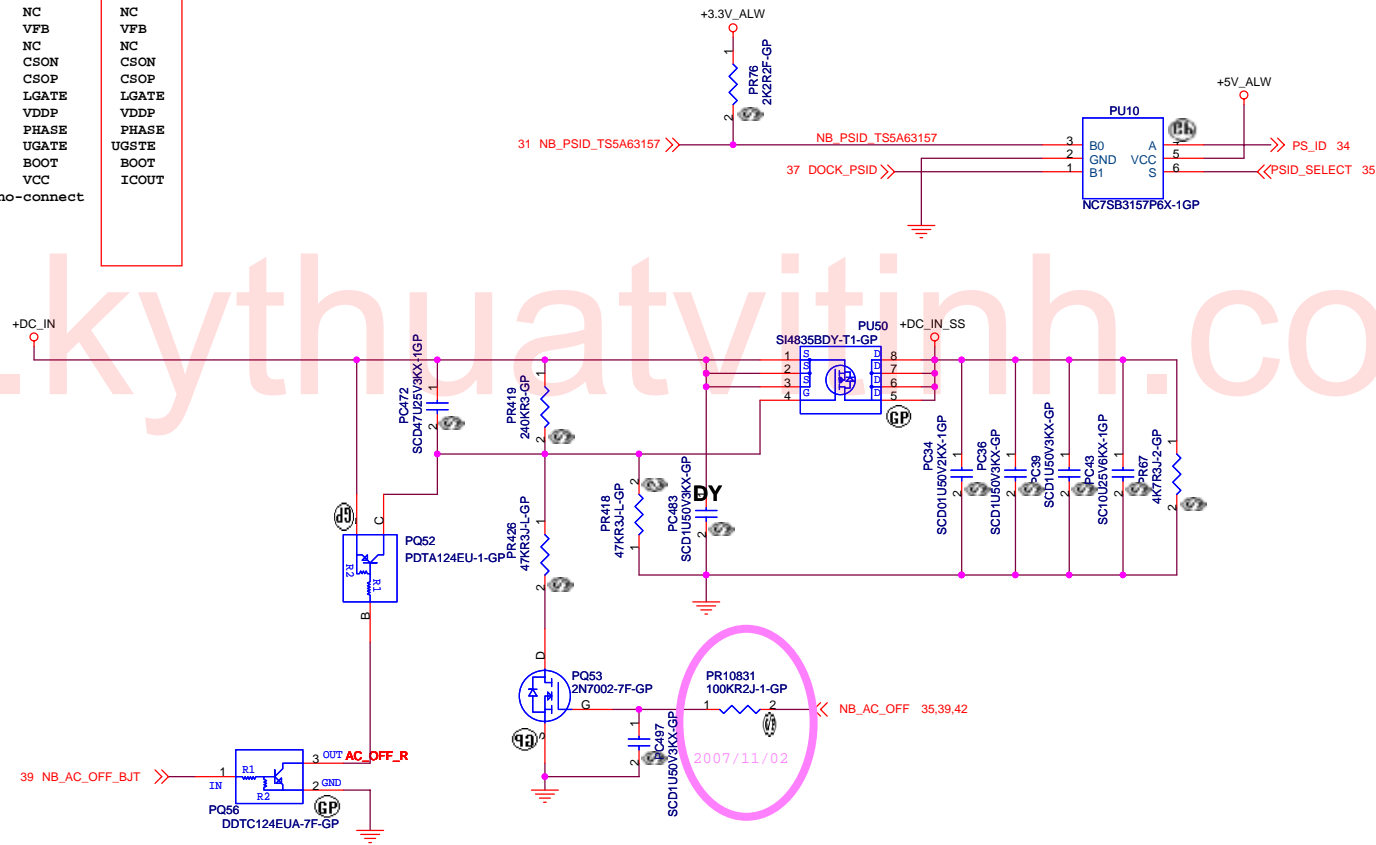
NC NC
VFB VFB
NC NC
CSON CSON
CSOP CSOP
LGATE LGATE
VDDP VDDP
PHASE PHASE
UGATE UGSTE
BOOT BOOT
VCC ICOUT
no-connect

+3.3V_ALW
1
PR76
2K2F2F-GP
2
GP

31 NB_PSID_TS5A63157
NB_PSID_TS5A63157
37 DOCK_PSID

PU10
3 B0
2 GND
1 B1
A 4
VCC 5
S 6
NC7SB3157P6X-1GP
GP
+5V_ALW
PS_ID 34
PSID_SELECT 35

.kythuatvitinh.co

+DC_IN
PC472
SCD47U25V3KX-1GP
1
2
GP
PR419
240KR3-GP
1
2
GP
SI4835BDY-T1-GP
PU50
+DC_IN_SS
1 S D 8
2 S D 7
3 S D 6
4 G D 5
GP
PC34
SCD01U50V2KX-1GP
PC36
SCD1U50V3KX-GP
PC39
SCD1U50V3KX-GP
PC43
SC10U25V6KX-1GP
PR67
4K7R3J-2-GP
1
2
GP

PR418
47KR3J-L-GP
PC483
SCD1U50V3KX-GP
DY
GP

GP
C
PQ52
PDTA124EU-1-GP
R2
R1
B

PR426
47KR3J-L-GP
1
2
GP

D
PQ53
2N7002-7F-GP
G
S
GP
PC497
SCD1U50V3KX-GP
1
2
GP
PR10831
100KR2J-1-GP
1
2
GP
NB_AC_OFF 35,39,42
2007/11/02

39 NB_AC_OFF_BJT
1
IN
R1
R2
3 OUT AC_OFF_R
2 GND
PQ56
DDTC124EUA-7F-GP
GP